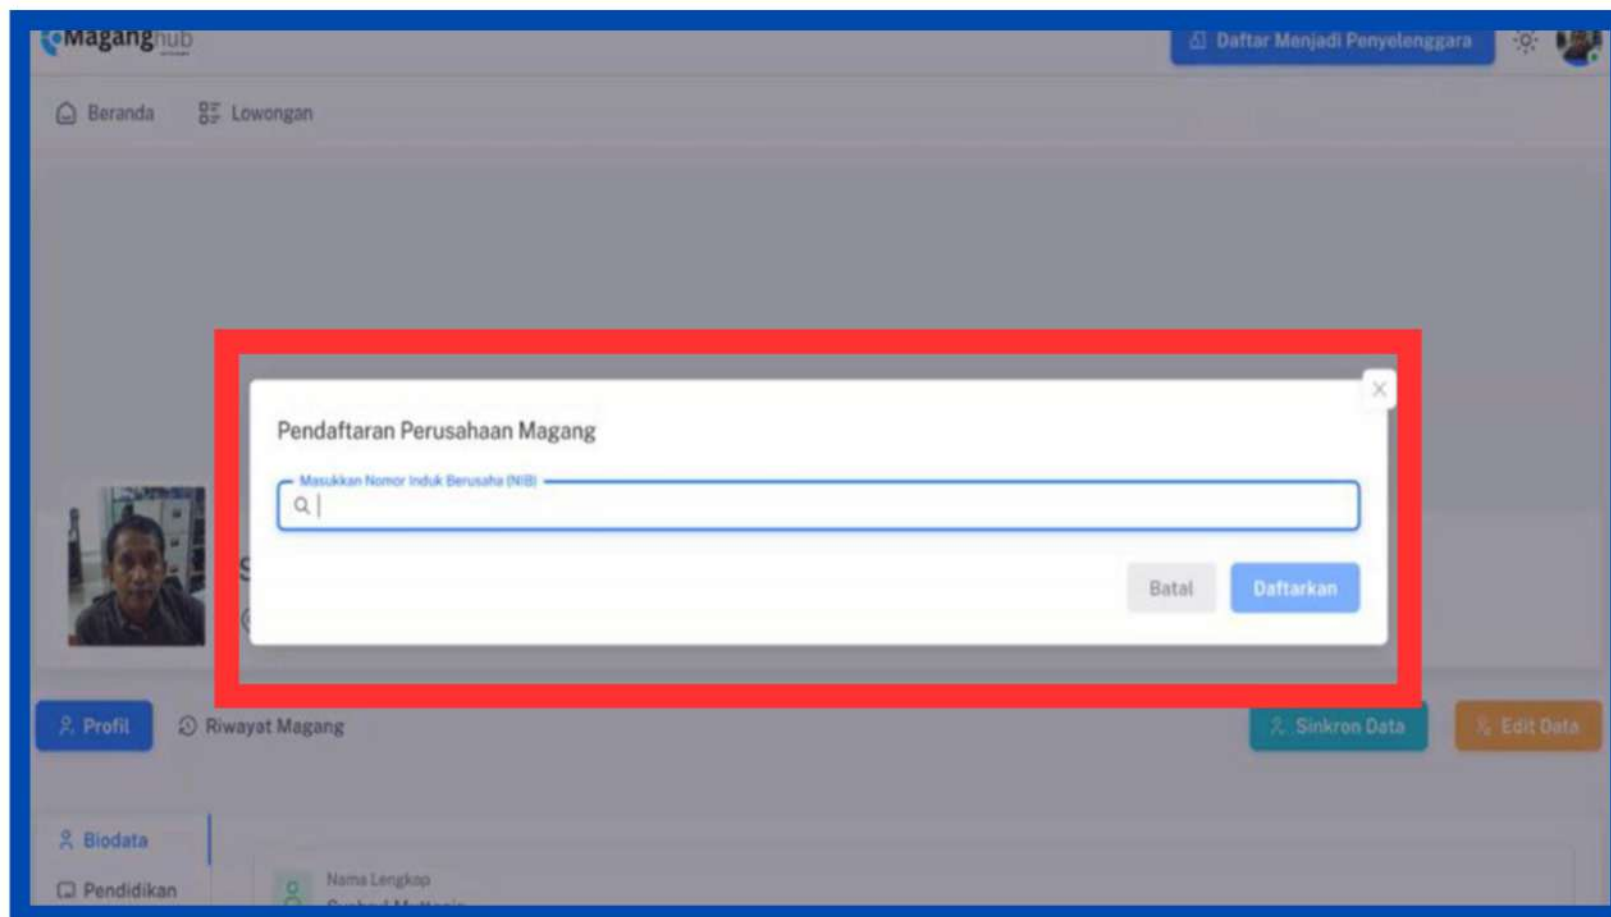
Maganghub

Daftar Menjadi Penyelenggara

Beranda Lowongan

Pendaftaran Perusahaan Magang

Masukkan Nomor Induk Berusaha (NIB)

Batal Daftarkan

Profil Riwayat Magang

Sinkron Data Edit Data

Biodata

Pendidikan

Nama Lengkap

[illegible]